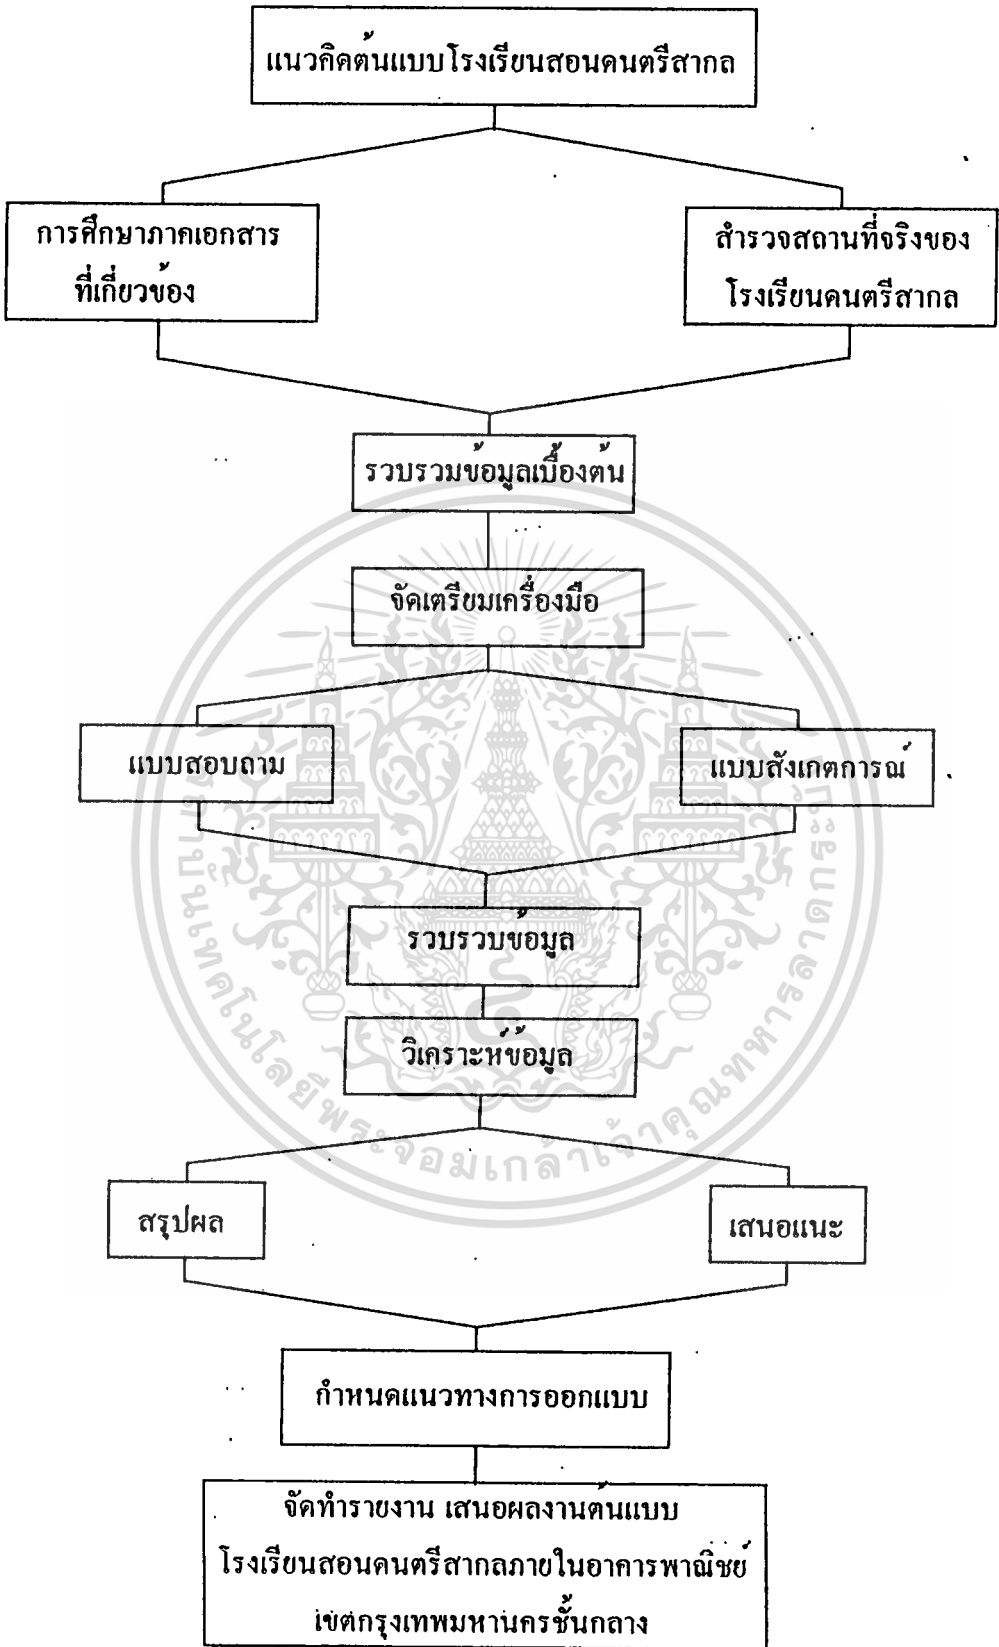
แนวคิดต้นแบบโรงเรียนสอนดนตรีสากล

การศึกษาภาคเอกสารที่เกี่ยวข้อง

สำรวจสถานที่จริงของโรงเรียนดนตรีสากล

รวบรวมข้อมูลเบื้องต้น

จัดเตรียมเครื่องมือ

แบบสอบถาม

แบบสังเกตการณ์

รวบรวบข้อมูล

วิเคราะห์ข้อมูล

สรุปผล

เสนอแนะ

กำหนดแนวทางการออกแบบ

จัดทำรายงาน เสนอผลงานต้นแบบ โรงเรียนสอนดนตรีสากลภายในอาคารพาณิชย์ เขตกรุงเทพมหานครชั้นกลาง

สถาบันเทคโนโลยีพระจอมเกล้าเจ้าคุณทหารลาดกระบัง